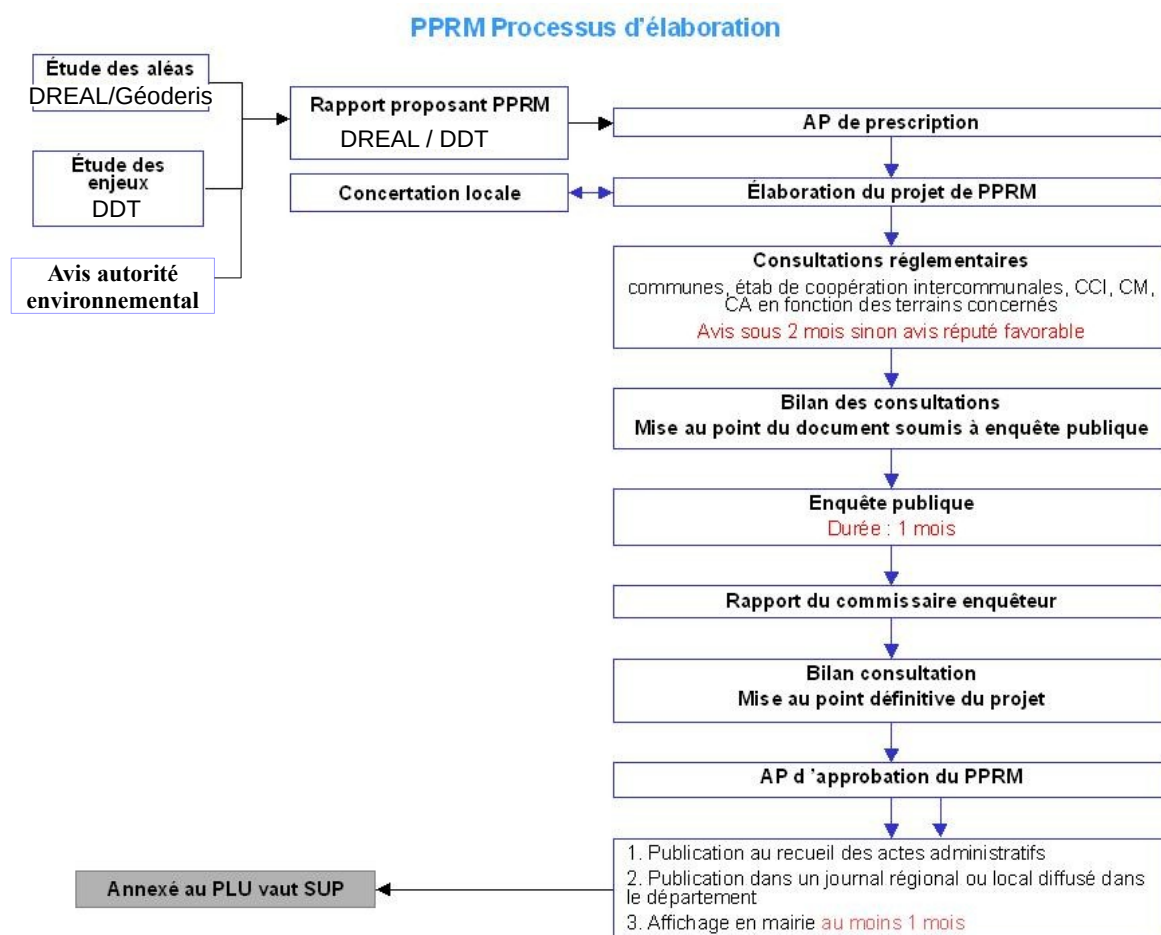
PPRM Processus d'élaboration

Étude des aléas
DREAL/Géoderis

Étude des enjeux
DDT

Avis autorité environnemental

Rapport proposant PPRM
DREAL / DDT

Concertation locale

AP de prescription

Élaboration du projet de PPRM

Consultations réglementaires
communes, étab de coopération intercommunales, CCI, CM, CA en fonction des terrains concernés
Avis sous 2 mois sinon avis réputé favorable

Bilan des consultations
Mise au point du document soumis à enquête publique

Enquête publique
Durée : 1 mois

Rapport du commissaire enquêteur

Bilan consultation
Mise au point définitive du projet

AP d 'approbation du PPRM

1. Publication au recueil des actes administratifs
2. Publication dans un journal régional ou local diffusé dans le département
3. Affichage en mairie au moins 1 mois

Annexé au PLU vaut SUP